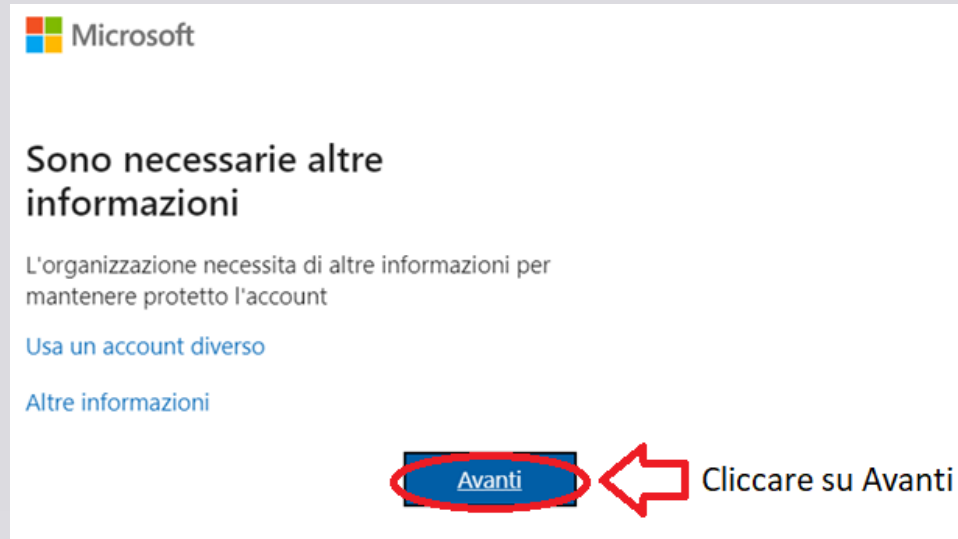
Microsoft

Sono necessarie altre informazioni

L'organizzazione necessita di altre informazioni per mantenere protetto l'account

Usa un account diverso

Altre informazioni

Avanti

Cliccare su Avanti